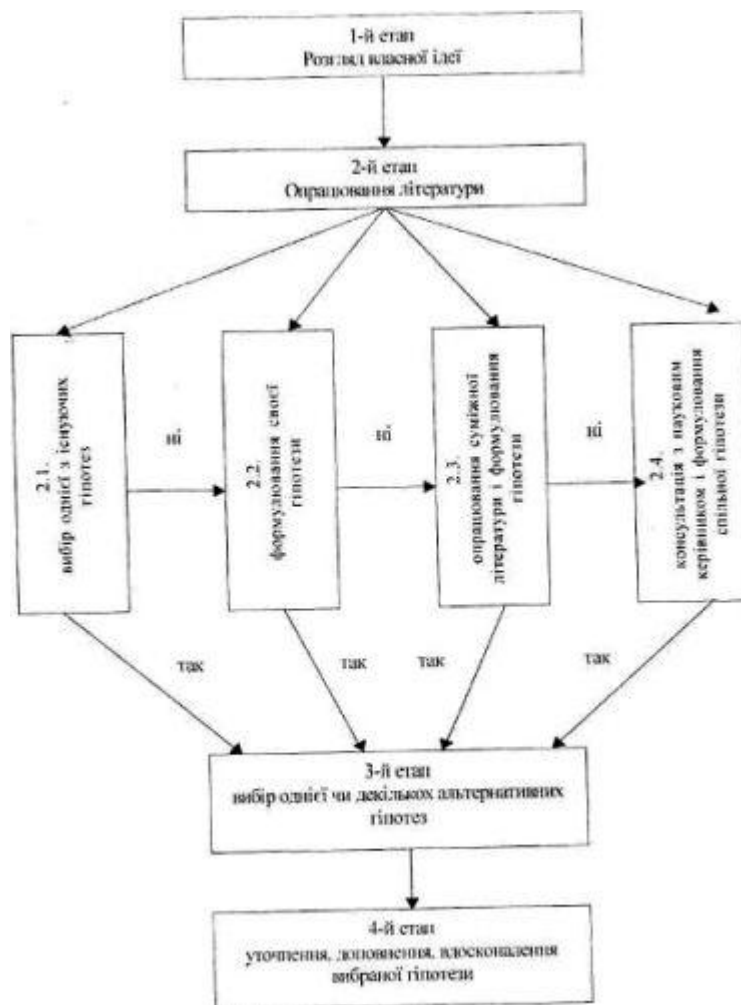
1-й етап
Розгляд власної ідеї

2-й етап
Опрацювання літератури

2.1.
вибір однієї з існуючих гіпотез

ні

2.2.
формулювання своєї гіпотези

ні

2.3.
опрацювання суміжної літератури і формулювання гіпотези

ні

2.4.
консультація з науковим керівником і формулювання спільної гіпотези

так

так

так

так

3-й етап
вибір однієї чи декількох альтернативних гіпотез

4-й етап
уточнення, доповнення, вдосконалення вибраної гіпотези